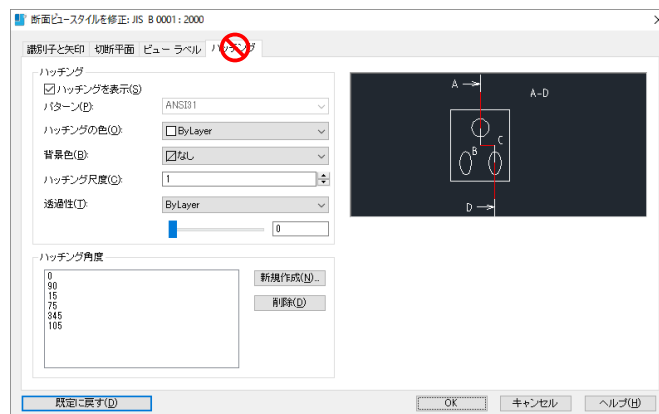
断面ビュースタイルを修正: JIS B 0001 : 2000

識別子と矢印 | 切断平面 | ビュー ラベル | ハッチング

ハッチング

☑ハッチングを表示(S)

パターン(P): ANSI31

ハッチングの色(O): ByLayer

背景色(B): なし

ハッチング尺度(C): 1

透過性(T): ByLayer

0

A → A-D

B

C

D →

ハッチング角度

0
90
15
75
345
105

新規作成(N)...

削除(D)

既定に戻す(D)

OK

キャンセル

ヘルプ(H)